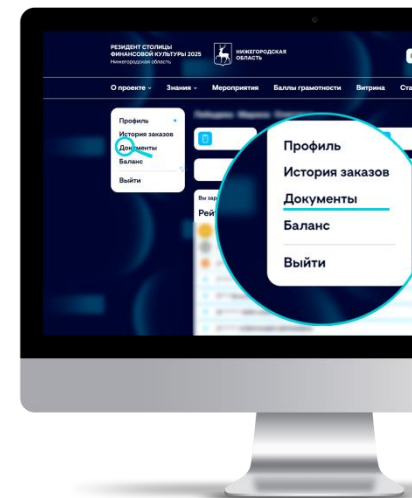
РЕЗИДЕНТ СТОЛИЦЫ ФИНАНСОВОЙ КУЛЬТУРЫ 2025
Нижегородская область

НИЖЕГОРОДСКАЯ ОБЛАСТЬ

О проекте ⌄ Знания ⌄ Мероприятия Баллы грамотности Витрина Ста

Профиль
История заказов
Документы
Баланс
Выйти

Вы зар
Рей

Профиль
История заказов
Документы
Баланс
Выйти